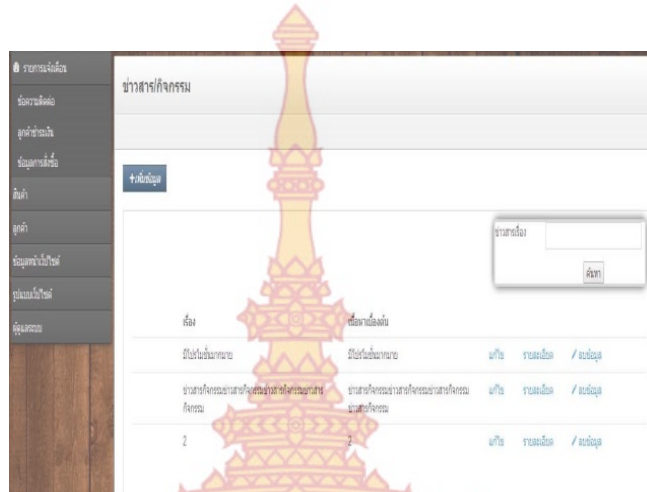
รายการแจ้งเตือน
ข้อความติดต่อ
ลูกค้าชำระเงิน
ข้อมูลการสั่งซื้อ
สินค้า
ลูกค้า
ข้อมูลหน้าเว็บไซต์
รูปแบบเว็บไซต์
ผู้ดูแลระบบ

ข่าวสาร/กิจกรรม

+เพิ่มข้อมูล

ข่าวสารเรื่อง
ค้นหา

| เรื่อง | เนื้อหาเบื้องต้น | | | |
|---|---|---|---|---|
| มีโปรโมชั่นมากมาย | มีโปรโมชั่นมากมาย | แก้ไข | รายละเอียด | / ลบข้อมูล |
| ข่าวสารกิจกรรมข่าวสารกิจกรรมข่าวสารกิจกรรมข่าวสารกิจกรรม | ข่าวสารกิจกรรมข่าวสารกิจกรรมข่าวสารกิจกรรมข่าวสารกิจกรรม | แก้ไข | รายละเอียด | / ลบข้อมูล |
| 2 | 2 | แก้ไข | รายละเอียด | / ลบข้อมูล |